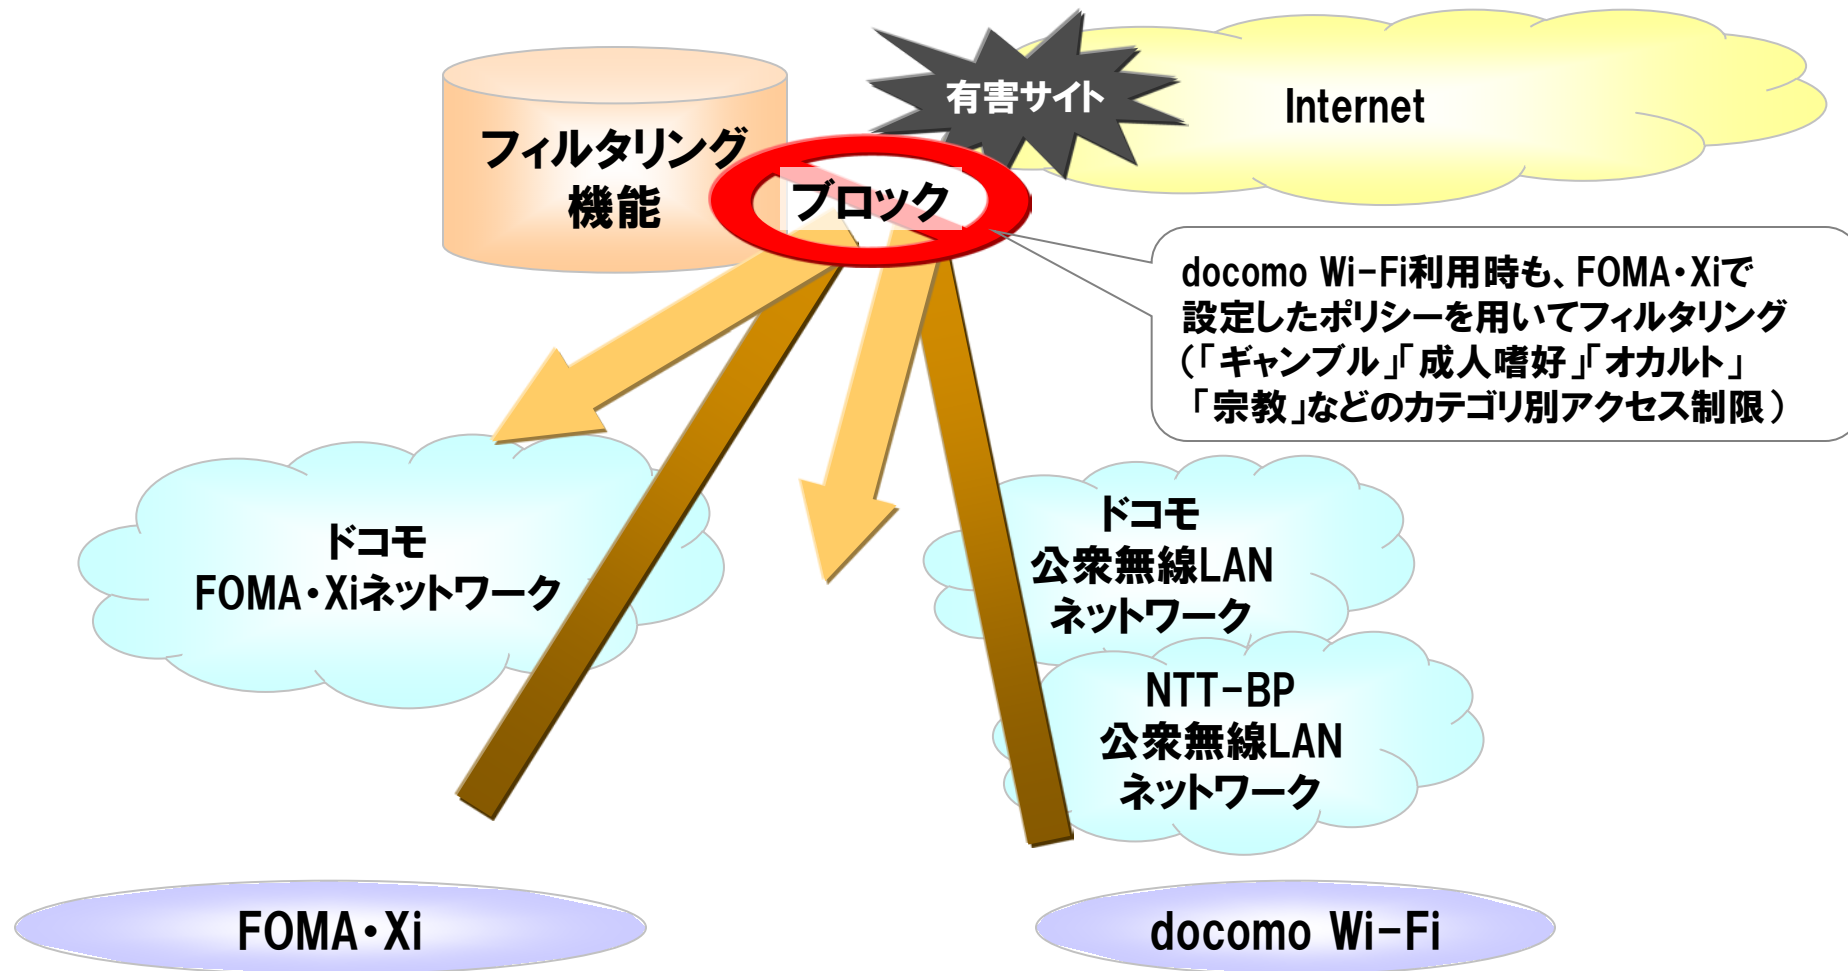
有害サイト

Internet

フィルタリング機能

ブロック

docomo Wi-Fi利用時も、FOMA・Xiで設定したポリシーを用いてフィルタリング（「ギャンブル」「成人嗜好」「オカルト」「宗教」などのカテゴリ別アクセス制限）

ドコモ
FOMA・Xiネットワーク

ドコモ
公衆無線LAN
ネットワーク

NTT-BP
公衆無線LAN
ネットワーク

FOMA・Xi

docomo Wi-Fi